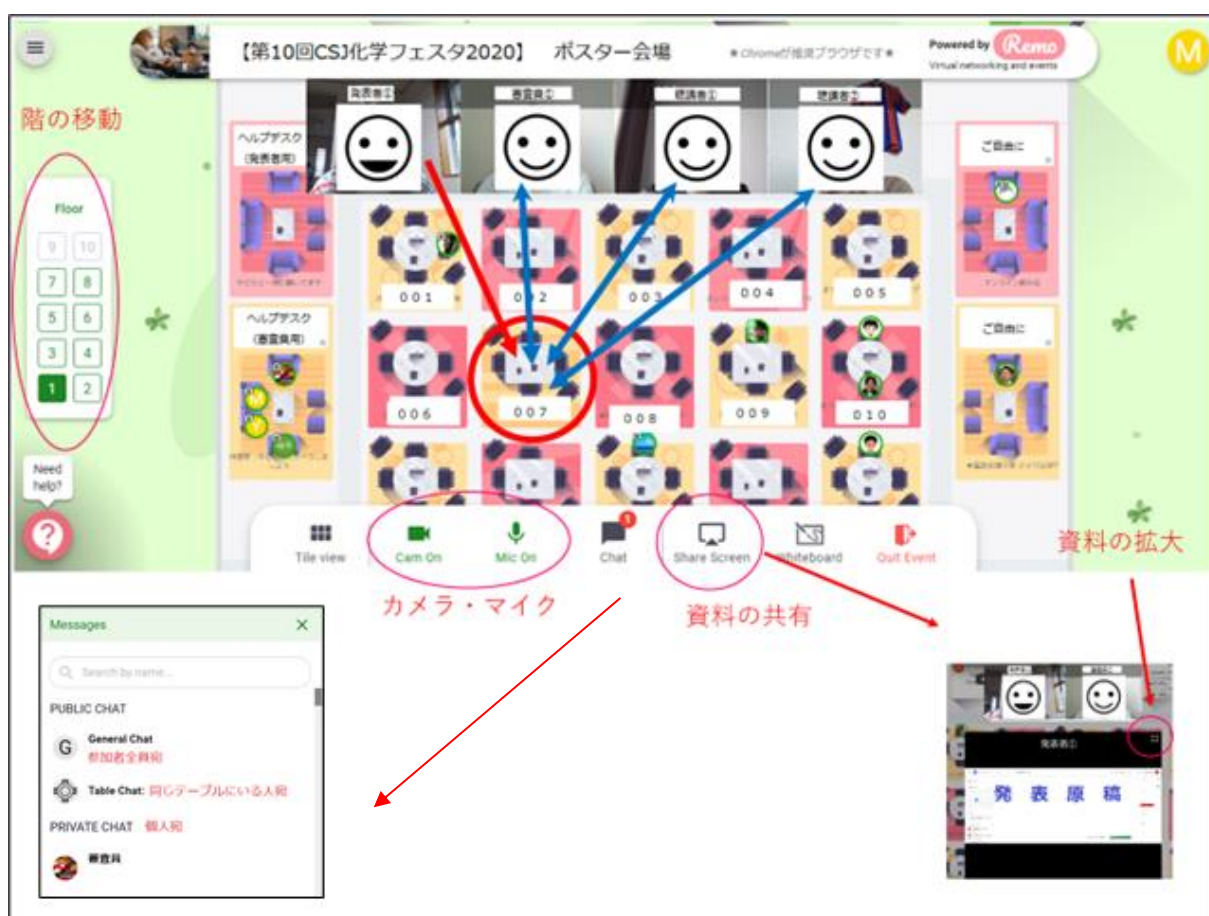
【第10回CSJ化学フェスタ2020】　ポスター会場

＊Chromeが推奨ブラウザです＊

Powered by Remo
Virtual networking and events

M

階の移動

Floor
9 10
7 8
5 6
3 4
1 2

Need help?

?

発表者①　審査員①　聴講者①　聴講者②

ヘルプデスク（発表者用）

ヘルプデスク（審査員用）

ご自由に

ご自由に

001　002　003　004　005
006　007　008　009　010

Tile view　Cam On　Mic On　Chat　Share Screen　Whiteboard　Quit Event

カメラ・マイク　資料の共有　資料の拡大

Messages

Search by name...

PUBLIC CHAT

General Chat 参加者全員宛

Table Chat: 同じテーブルにいる人宛

PRIVATE CHAT 個人宛

審査員

発表者①

発表原稿